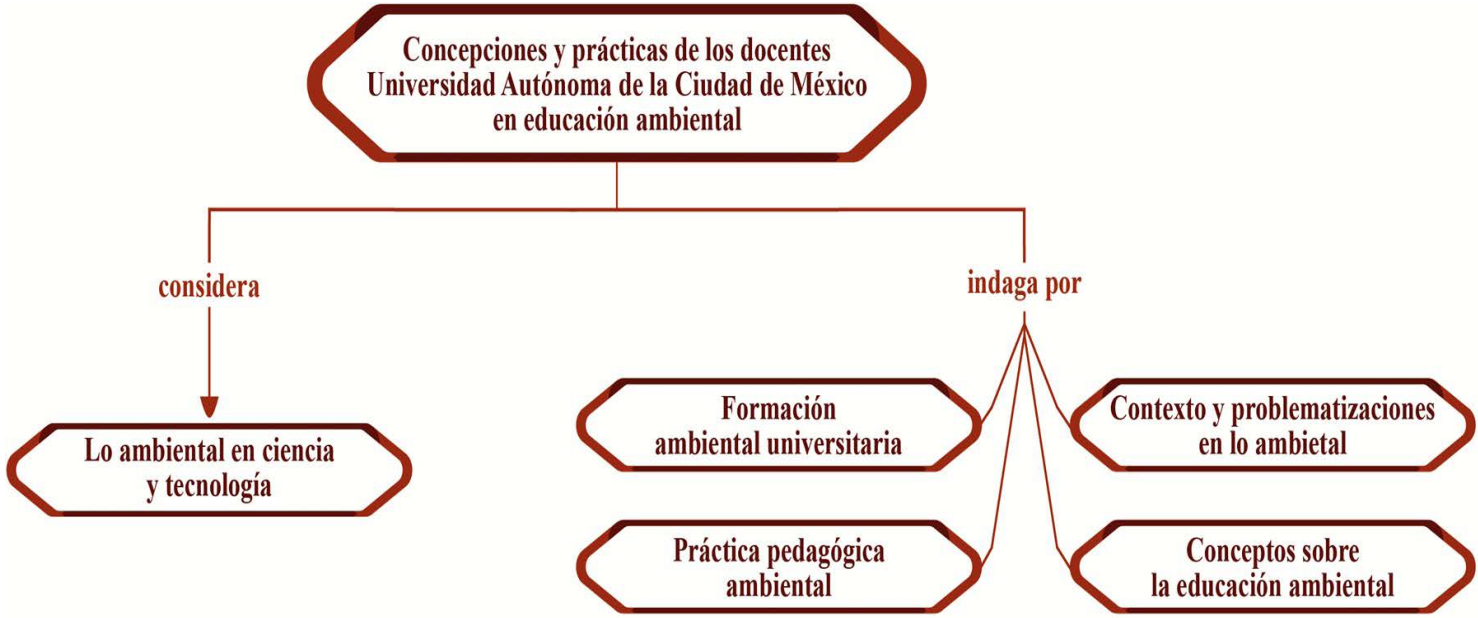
Concepciones y prácticas de los docentes
Universidad Autónoma de la Ciudad de México
en educación ambiental

considera

indaga por

Lo ambiental en ciencia
y tecnología

Formación
ambiental universitaria

Contexto y problematizaciones
en lo ambietal

Práctica pedagógica
ambiental

Conceptos sobre
la educación ambiental